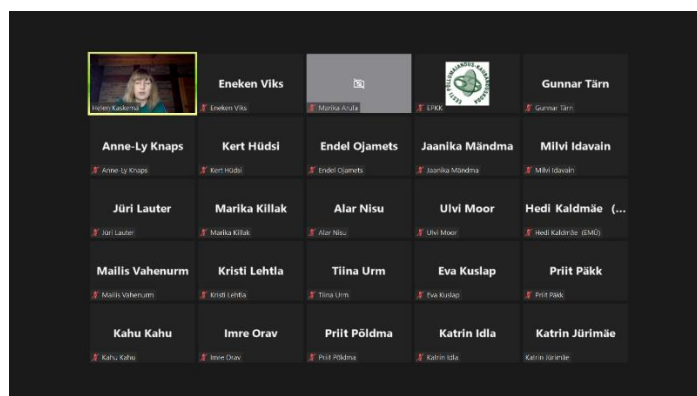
Helen Kaskema

Eneken Viks
Eneken Viks

Marika Arula

EPKK

Gunnar Tärn
Gunnar Tärn

Anne-Ly Knaps
Anne-Ly Knaps

Kert Hüdsi
Kert Hüdsi

Endel Ojamets
Endel Ojamets

Jaanika Mändma
Jaanika Mändma

Milvi Idavain
Milvi Idavain

Jüri Lauter
Jüri Lauter

Marika Killak
Marika Killak

Alar Nisu
Alar Nisu

Ulvi Moor
Ulvi Moor

Hedi Kaldmäe (...
Hedi Kaldmäe (EMÜ)

Mailis Vahenurm
Mailis Vahenurm

Kristi Lehtla
Kristi Lehtla

Tiina Urm
Tiina Urm

Eva Kuslap
Eva Kuslap

Priit Päkk
Priit Päkk

Kahu Kahu
Kahu Kahu

Imre Orav
Imre Orav

Priit Põldma
Priit Põldma

Katrin Idla
Katrin Idla

Katrin Jürimäe
Katrin Jürimäe